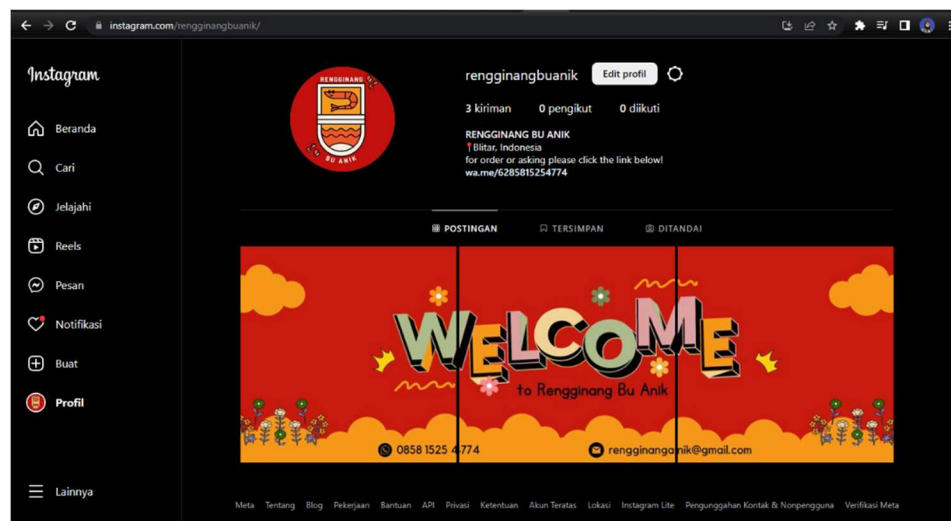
instagram.com/rengginangbuanik/

Instagram

Beranda

Cari

Jelajahi

Reels

Pesan

Notifikasi

Buat

Profil

Lainnya

RENGGINANG BU ANIK

rengginangbuanik Edit profil

3 kiriman 0 pengikut 0 diikuti

RENGGINANG BU ANIK
📍Blitar, Indonesia
for order or asking please click the link below!
wa.me/6285815254774

POSTINGAN TERSIMPAN DITANDAI

WELCOME
to Rengginang Bu Anik

0858 1525 4774

rengginangbuanik@gmail.com

Meta Tentang Blog Pekerjaan Bantuan API Privasi Ketentuan Akun Teratas Lokasi Instagram Lite Pengunggahan Kontak & Nonpengguna Verifikasi Meta